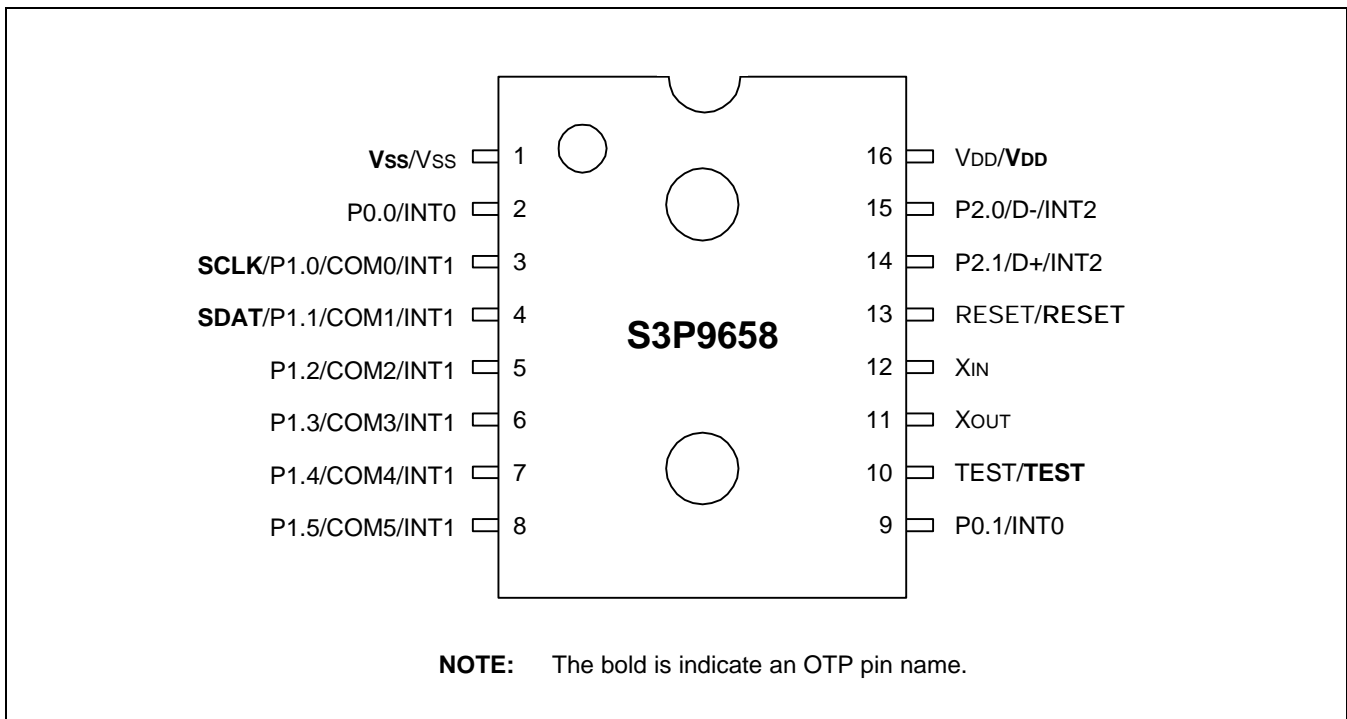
Vss/Vss 1
P0.0/INT0 2
SCLK/P1.0/COM0/INT1 3
SDAT/P1.1/COM1/INT1 4
P1.2/COM2/INT1 5
P1.3/COM3/INT1 6
P1.4/COM4/INT1 7
P1.5/COM5/INT1 8

S3P9658

16 VDD/VDD
15 P2.0/D-/INT2
14 P2.1/D+/INT2
13 RESET/RESET
12 XIN
11 XOUT
10 TEST/TEST
9 P0.1/INT0

NOTE: The bold is indicate an OTP pin name.